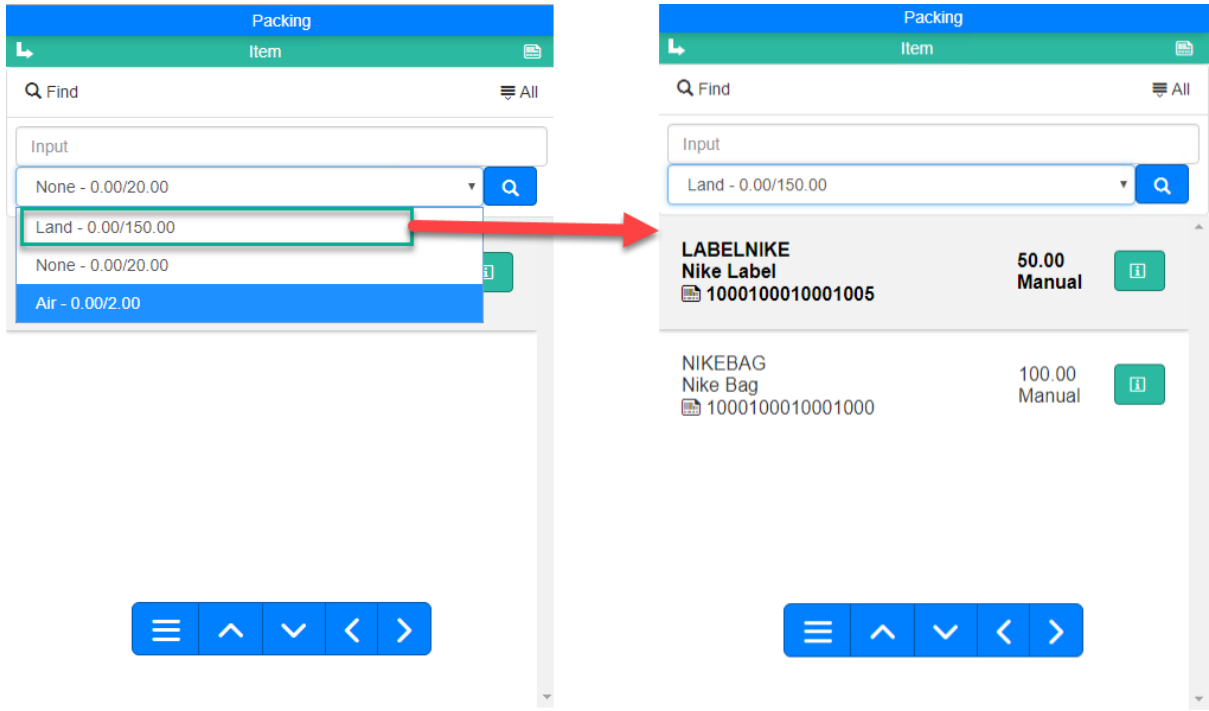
Packing

Item

Find

All

Input

None - 0.00/20.00

Land - 0.00/150.00

None - 0.00/20.00

Air - 0.00/2.00

Packing

Item

Find

All

Input

Land - 0.00/150.00

LABELNIKE
Nike Label
1000100010001005

50.00
Manual

NIKEBAG
Nike Bag
1000100010001000

100.00
Manual